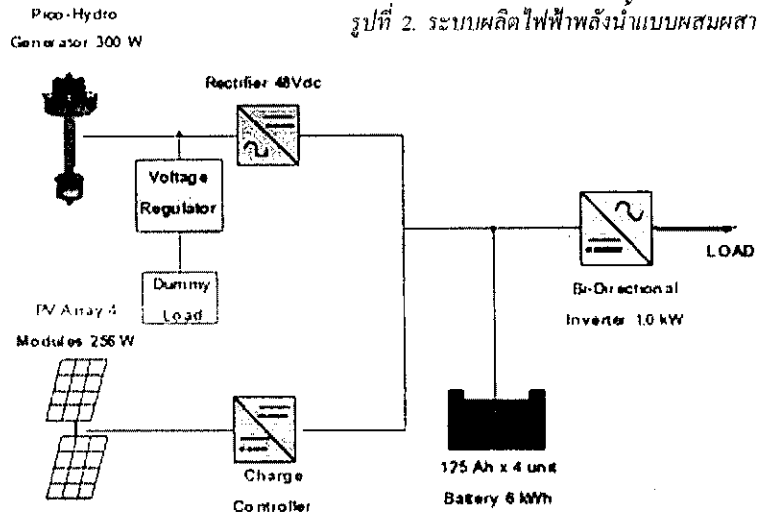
รูปที่ 2. ระบบผลิตไฟฟ้าพลังน้ำแบบผสมผสา

Pico-Hydro Generator 300 W

Rectifier 48Vdc

Voltage Regulator

Dummy Load

PV Array 4 Modules 256 W

Charge Controller

125 Ah x 4 unit Battery 6 kWh

Bi-Directional Inverter 1.0 kW

LOAD